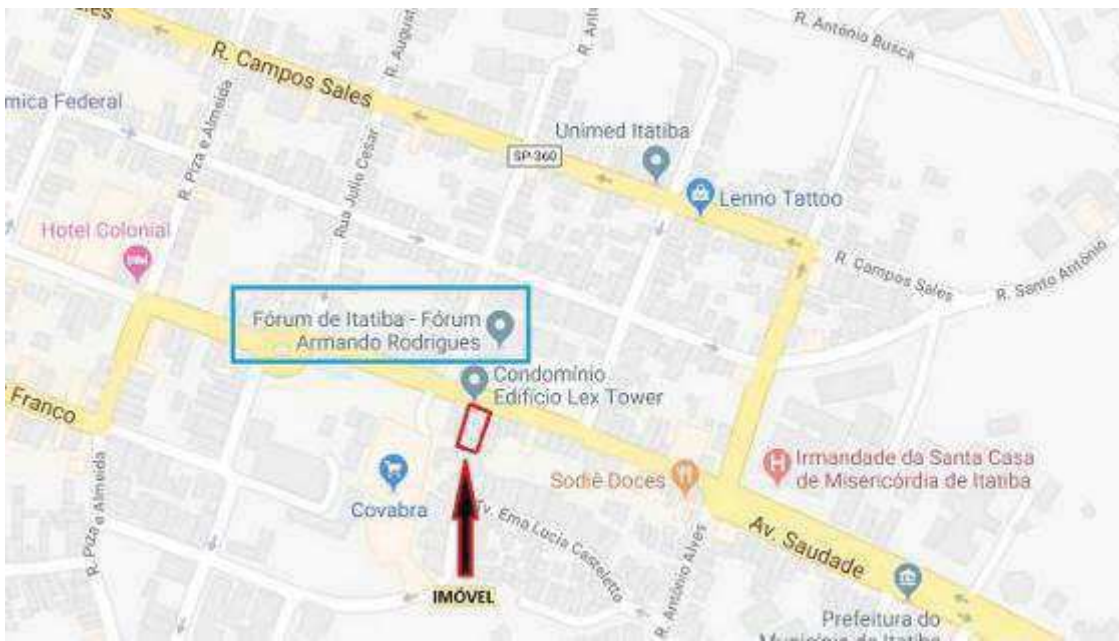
R. Campos Sales
R. Antônio Busca
R. Augusto
R. Anto
mica Federal
R. Piza e Almeida
Rua Júlio Cesar
Unimed Itatiba
SP-360
Lenno Tattoo
Hotel Colonial
R. Campos Sales
R. Santo Antônio
Fórum de Itatiba - Fórum Armando Rodrigues
Condomínio Edifício Lex Tower
Franco
Irmandade da Santa Casa de Misericórdia de Itatiba
Sodiê Doces
Covabra
Tv. Ema Lucia Casteletto
R. Piza e Almeida
R. Antônio Alves
Av. Saudade
IMÓVEL
Prefeitura do Município de Itatiba